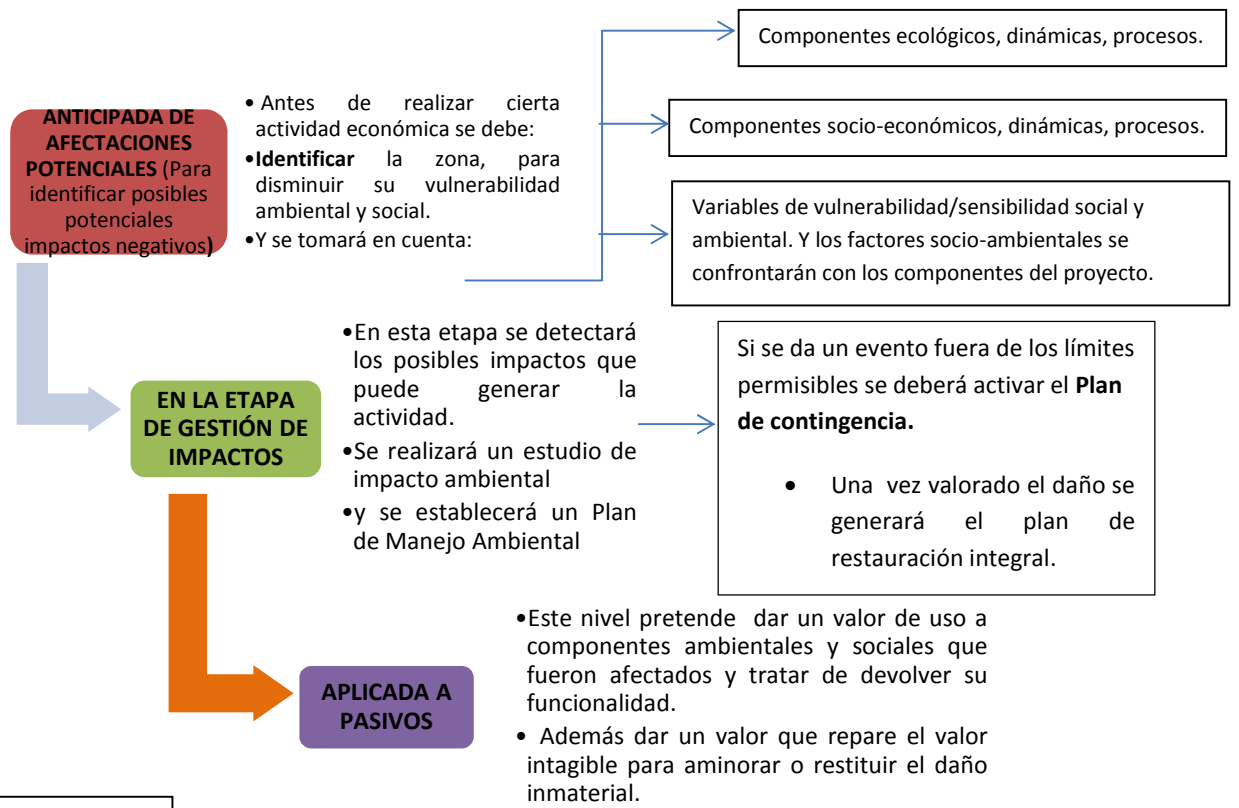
ANTICIPADA DE AFECTACIONES POTENCIALES (Para identificar posibles potenciales impactos negativos)

• Antes de realizar cierta actividad económica se debe:
•Identificar la zona, para disminuir su vulnerabilidad ambiental y social.
•Y se tomará en cuenta:

Componentes ecológicos, dinámicas, procesos.

Componentes socio-económicos, dinámicas, procesos.

Variables de vulnerabilidad/sensibilidad social y ambiental. Y los factores socio-ambientales se confrontarán con los componentes del proyecto.

EN LA ETAPA DE GESTIÓN DE IMPACTOS

•En esta etapa se detectará los posibles impactos que puede generar la actividad.
•Se realizará un estudio de impacto ambiental
•y se establecerá un Plan de Manejo Ambiental

Si se da un evento fuera de los límites permisibles se deberá activar el Plan de contingencia.

• Una vez valorado el daño se generará el plan de restauración integral.

APLICADA A PASIVOS

•Este nivel pretende dar un valor de uso a componentes ambientales y sociales que fueron afectados y tratar de devolver su funcionalidad.
• Además dar un valor que repare el valor intagible para aminorar o restituir el daño inmaterial.